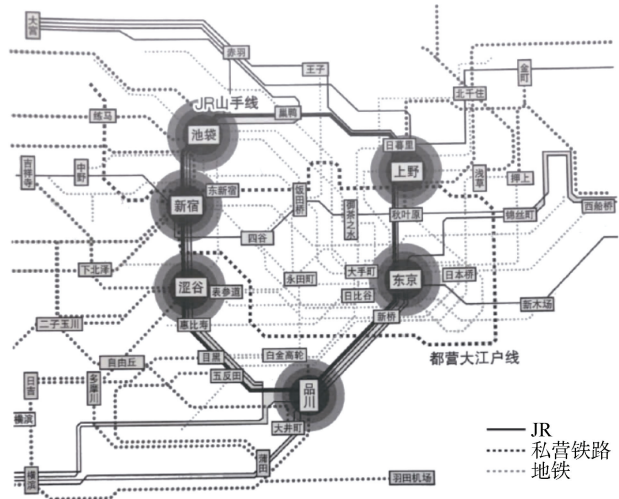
大宫
赤羽
王子
金町
北千住
JR山手线
巢鸭
练马
池袋
日暮里
吉祥寺
中野
新宿
东新宿
上野
押上
浅草
饭田桥
御茶之水
西船桥
锦丝町
秋叶原
四谷
下北泽
永田町
大手町
东京
日本桥
涩谷
表参道
日比谷
新木场
二子玉川
惠比寿
新桥
都营大江户线
自由丘
目黑
白金高轮
五反田
日吉
多摩川
品川
横滨
大井町
蒲田
横滨
羽田机场
JR
私营铁路
地铁